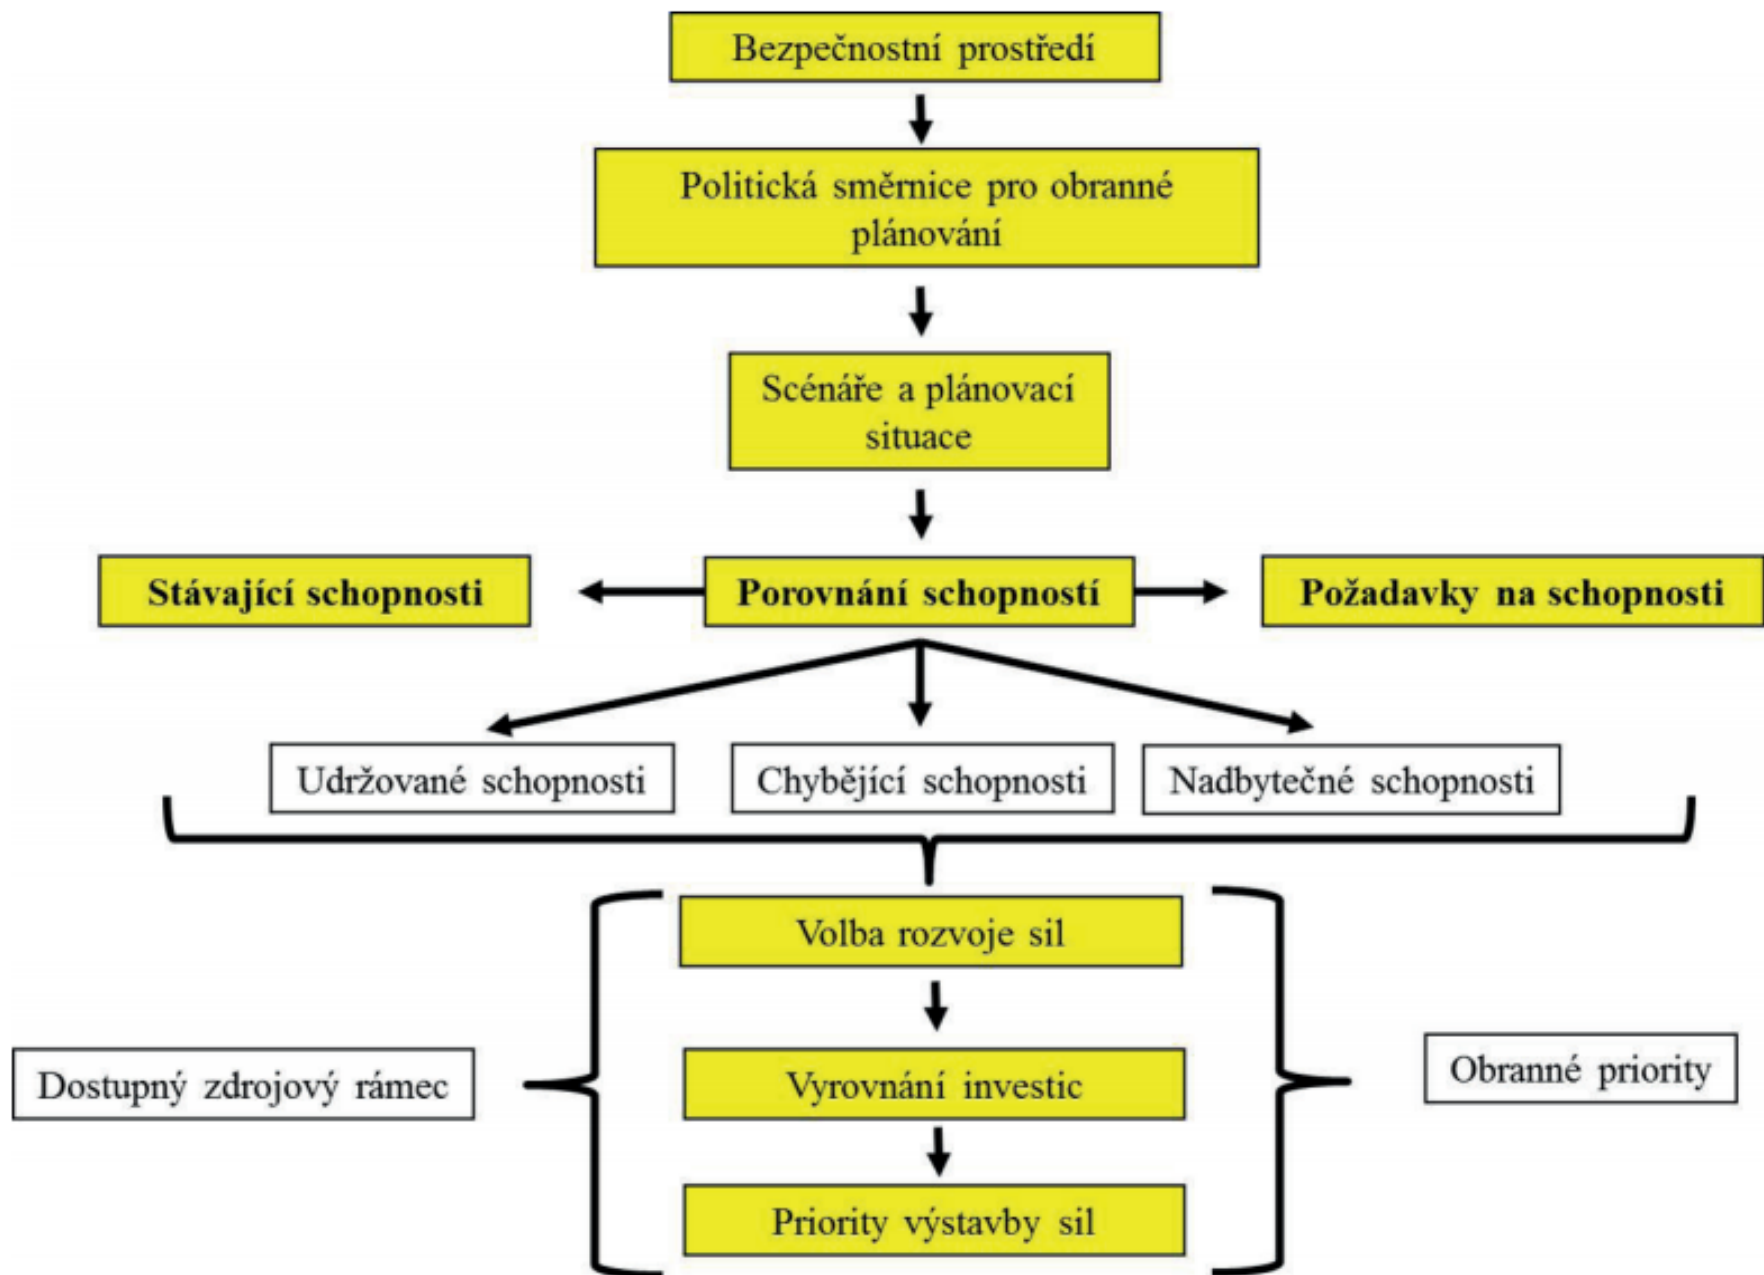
Bezpečnostní prostředí

Politická směrnice pro obranné plánování

Scénáře a plánovací situace

Stávající schopnosti

Porovnání schopností

Požadavky na schopnosti

Udržované schopnosti

Chybějící schopnosti

Nadbytečné schopnosti

Volba rozvoje sil

Dostupný zdrojový rámec

Vyrovnání investic

Obranné priority

Priority výstavby sil